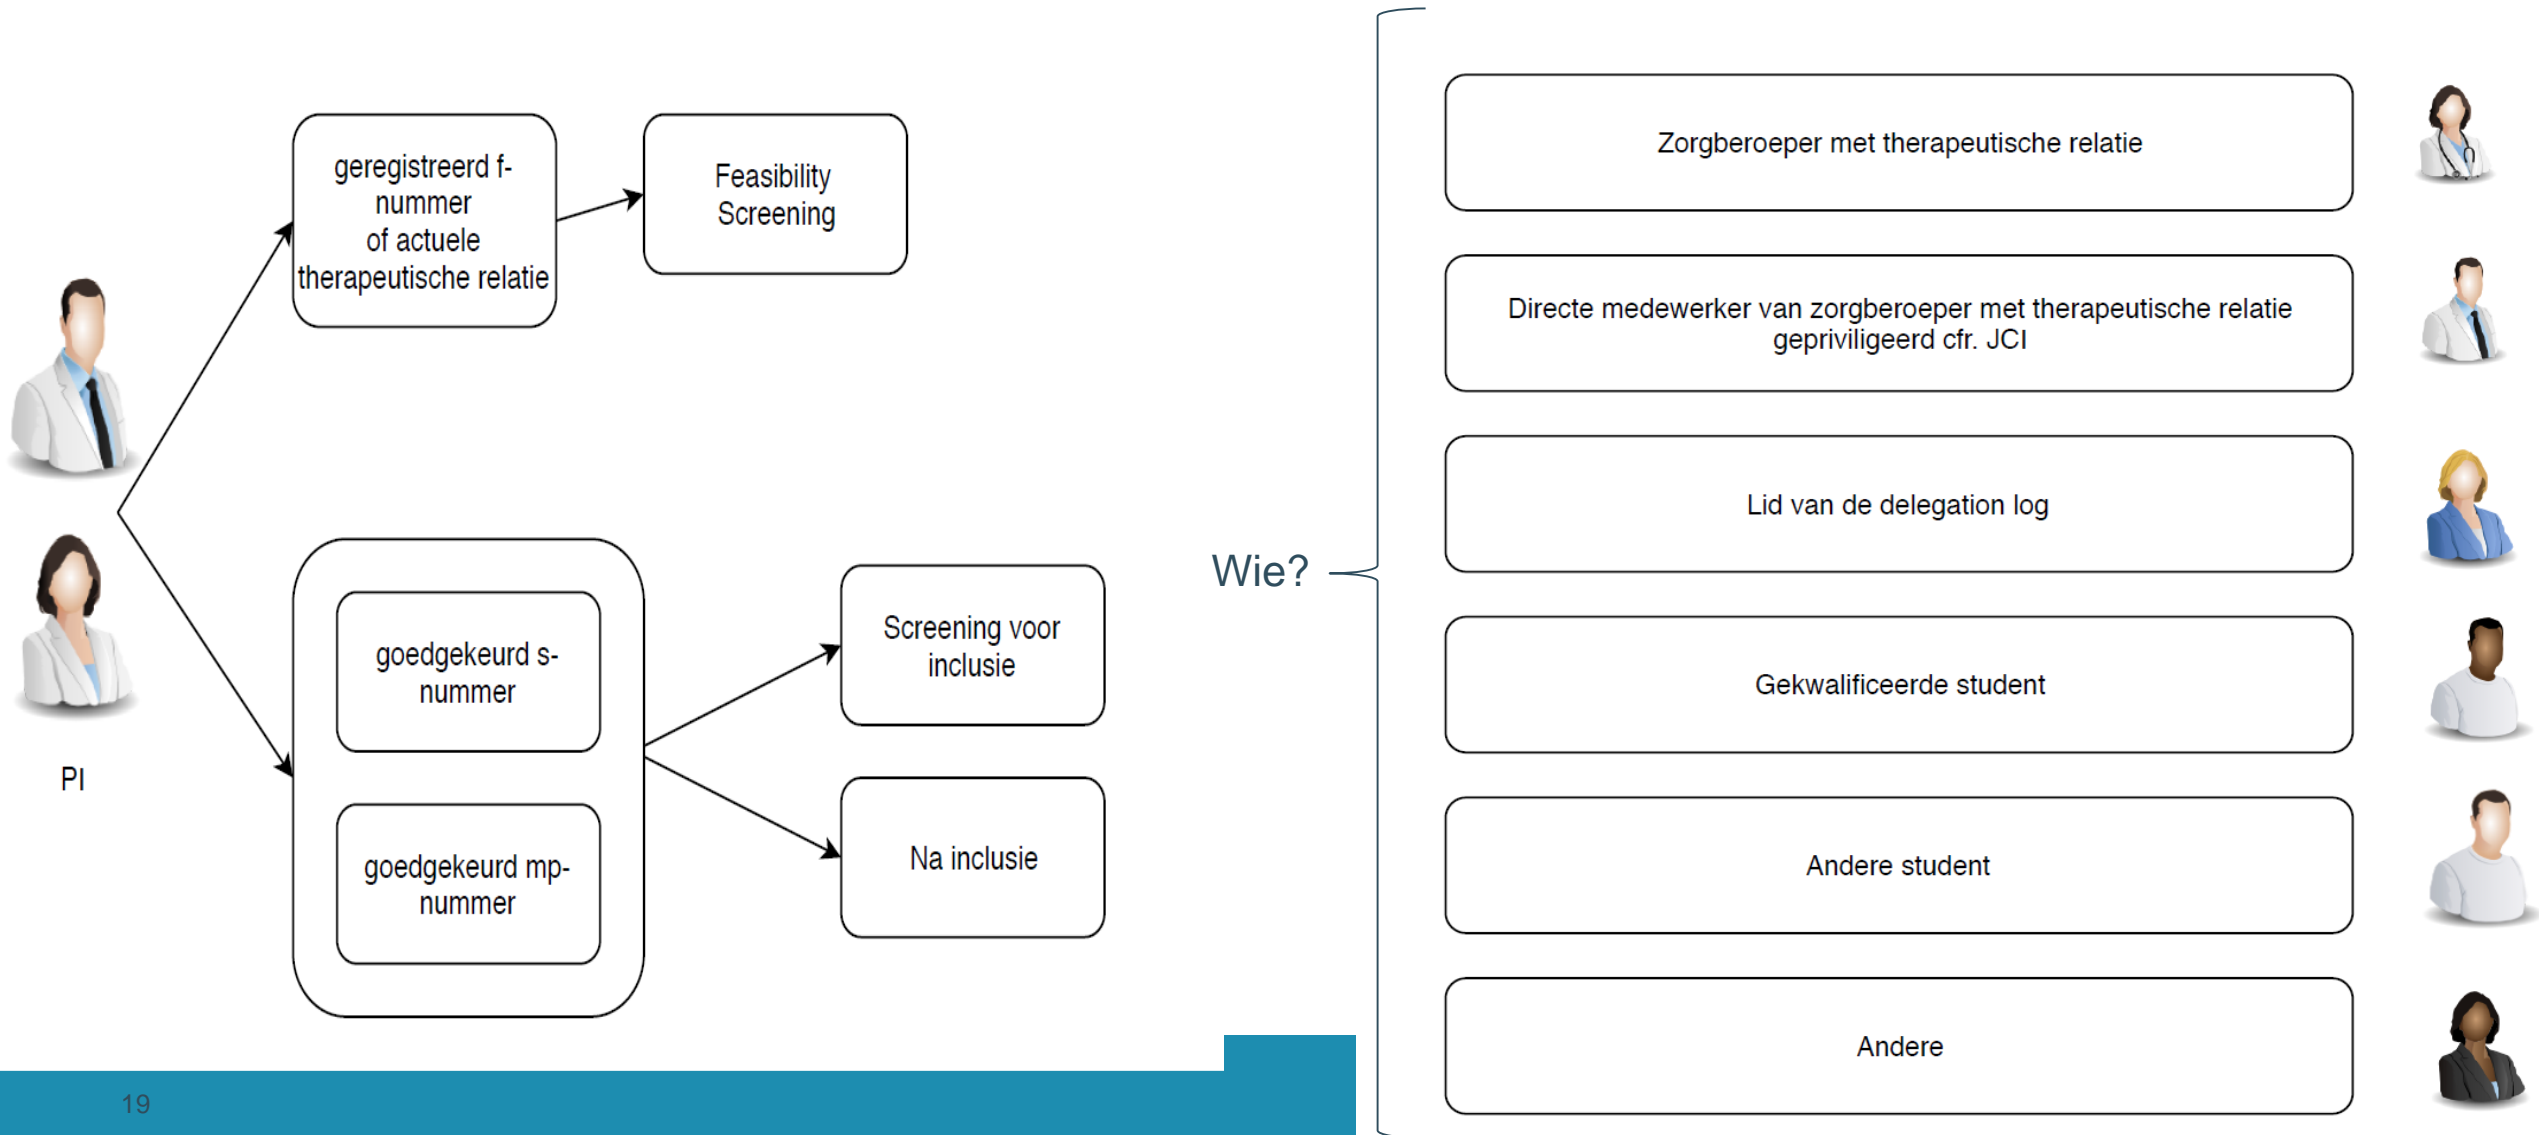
PI

geregistreerd f-nummer of actuele therapeutische relatie

Feasibility Screening

goedgekeurd s-nummer

goedgekeurd mp-nummer

Screening voor inclusie

Na inclusie

Wie?

Zorgberoeper met therapeutische relatie

Directe medewerker van zorgberoeper met therapeutische relatie gepriviligeerd cfr. JCI

Lid van de delegation log

Gekwalificeerde student

Andere student

Andere

19